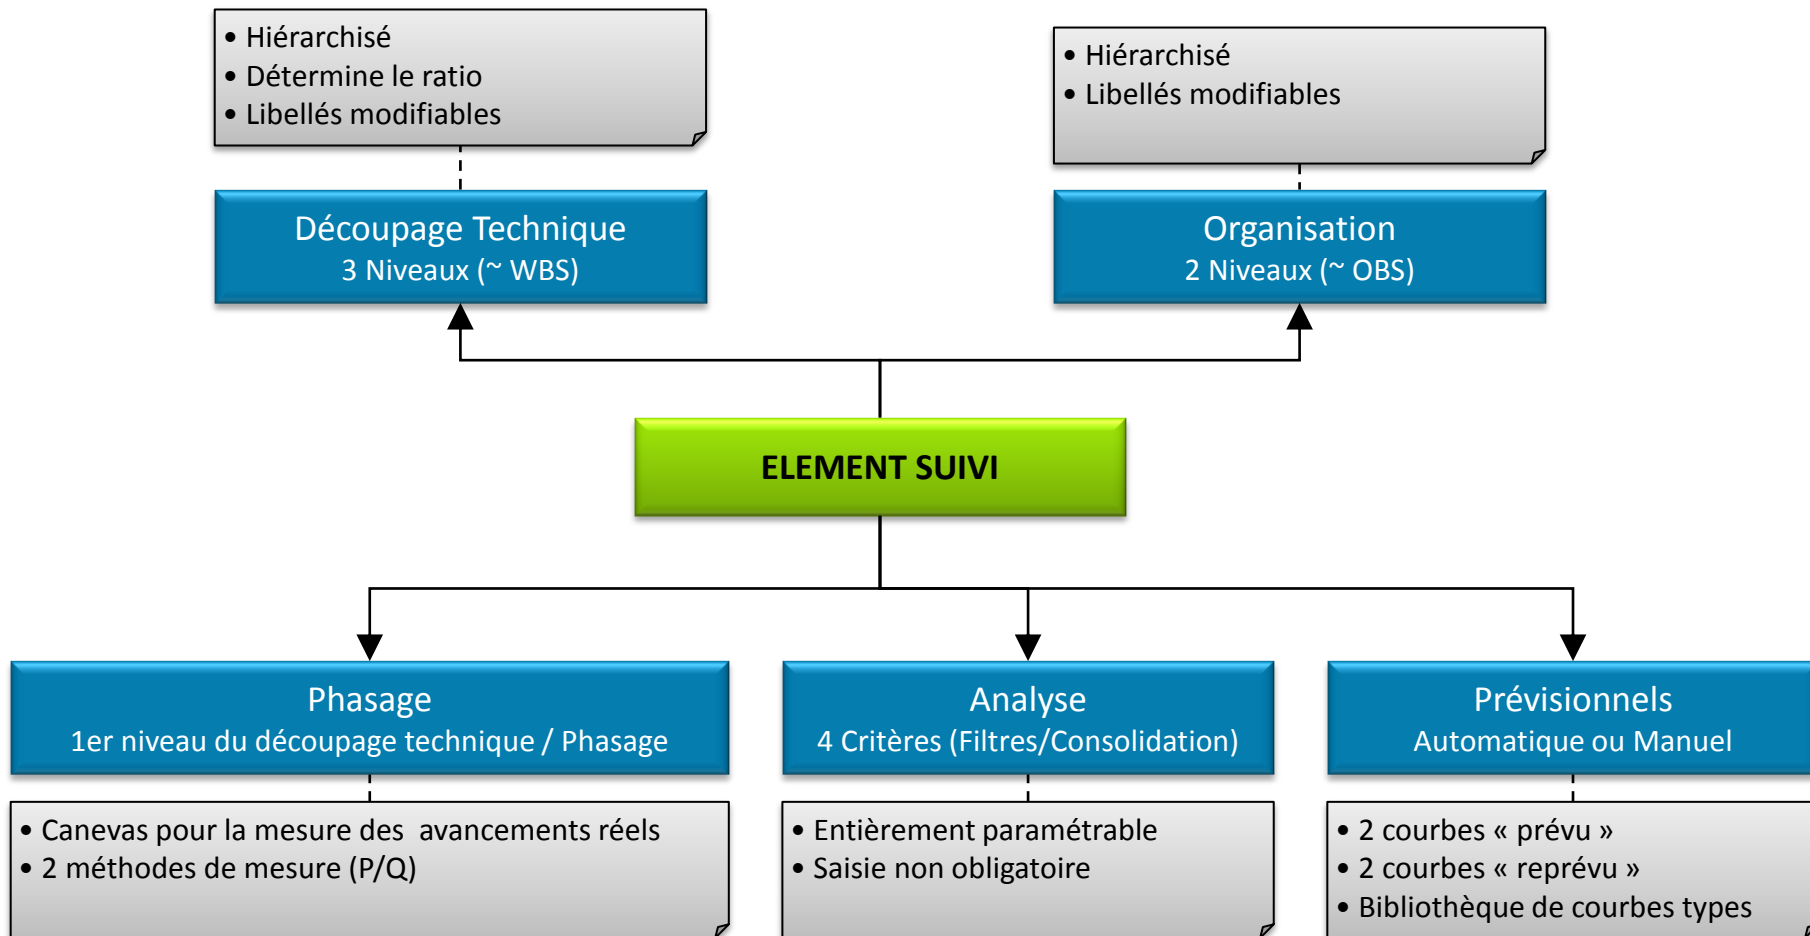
• Hiérarchisé
• Détermine le ratio
• Libellés modifiables

• Hiérarchisé
• Libellés modifiables

Découpage Technique
3 Niveaux (~ WBS)

Organisation
2 Niveaux (~ OBS)

ELEMENT SUIVI

Phasage
1er niveau du découpage technique / Phasage

Analyse
4 Critères (Filtres/Consolidation)

Prévisionnels
Automatique ou Manuel

• Canevas pour la mesure des avancements réels
• 2 méthodes de mesure (P/Q)

• Entièrement paramétrable
• Saisie non obligatoire

• 2 courbes « prévu »
• 2 courbes « reprévu »
• Bibliothèque de courbes types